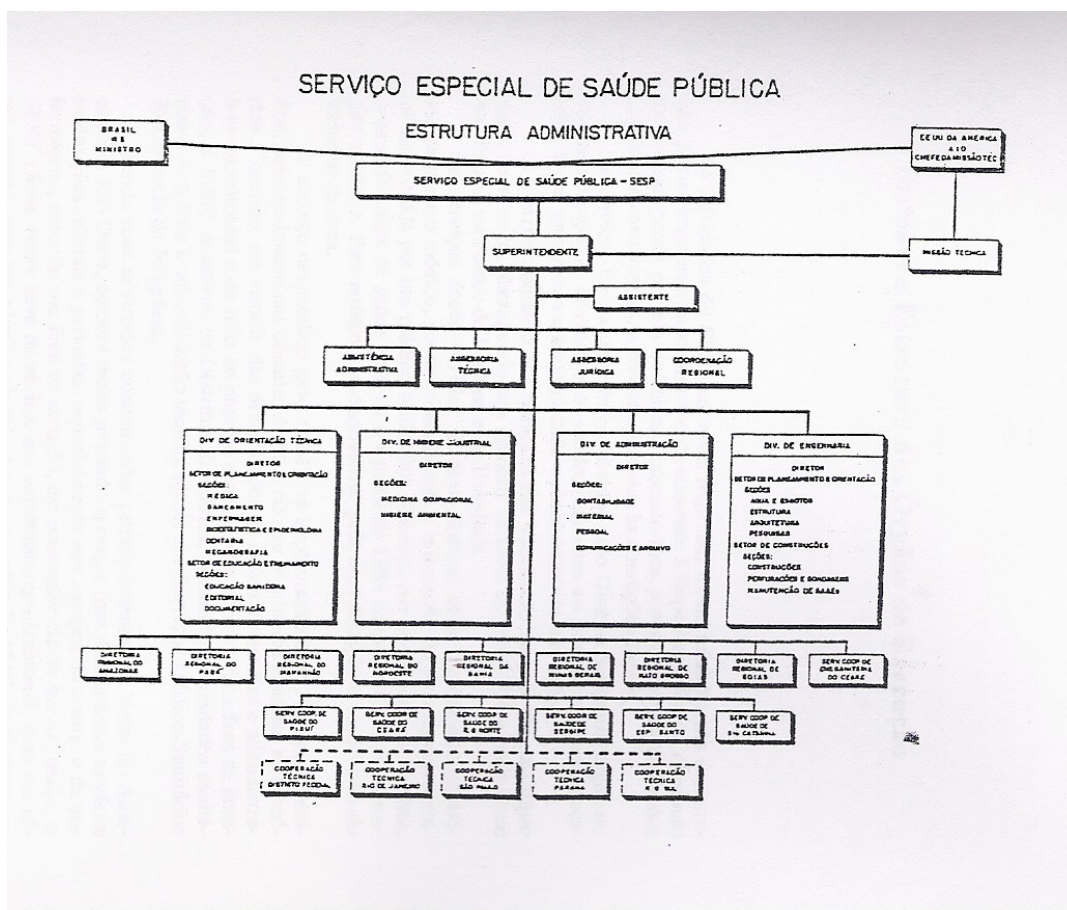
SERVIÇO ESPECIAL DE SAÚDE PÚBLICA

ESTRUTURA ADMINISTRATIVA

BRASIL M.E. MINISTRO

EE.UU DA AMERICA A I O CHEFE DA MISSÃO TEC

SERVIÇO ESPECIAL DE SAÚDE PÚBLICA - SESP

SUPERINTENDENTE

MISSÃO TECNICA

ASSISTENTE

ASSISTÊNCIA ADMINISTRATIVA

ASSESSORIA TÉCNICA

ASSESSORIA JURÍDICA

COORDENAÇÃO REGIONAL

DIV. DE ORIENTAÇÃO TÉCNICA

DIRETOR
SETOR DE PLANEJAMENTO E ORIENTAÇÃO
SEÇÕES:
MÉDICA
SANEAMENTO
ENFERMAGEM
BIOESTATÍSTICA E EPIDEMIOLOGIA
DENTÁRIA
MECANOGRAFIA
SETOR DE EDUCAÇÃO E TREINAMENTO
SEÇÕES:
EDUCAÇÃO SANITÁRIA
EDITORIAL
DOCUMENTAÇÃO

DIV. DE HIGIENE INDUSTRIAL

DIRETOR
SEÇÕES:
MEDICINA OCUPACIONAL
HIGIENE AMBIENTAL

DIV. DE ADMINISTRAÇÃO

DIRETOR
SEÇÕES:
CONTABILIDADE
MATERIAL
PESSOAL
COMUNICAÇÕES E ARQUIVO

DIV. DE ENGENHARIA

DIRETOR
SETOR DE PLANEJAMENTO E ORIENTAÇÃO
SEÇÕES
AGUA E ESGOTOS
ESTRUTURA
ARQUITETURA
PESQUISAS
SETOR DE CONSTRUÇÕES
SEÇÕES:
CONSTRUÇÕES
PERFURAÇÕES E SONDAGENS
MANUTENÇÃO DE SAAEs

DIRETORIA REGIONAL DO AMAZONAS

DIRETORIA REGIONAL DO PARÁ

DIRETORIA REGIONAL DO MARANHÃO

DIRETORIA REGIONAL DO NORDESTE

DIRETORIA REGIONAL DA BAHIA

DIRETORIA REGIONAL DE MINAS GERAIS

DIRETORIA REGIONAL DE MATO GROSSO

DIRETORIA REGIONAL DE GOIAS

SERV. COOP. DE ENG. SANITÁRIA DO CEARÁ

SERV. COOP. DE SAÚDE DO PIAUÍ

SERV. COOP. DE SAÚDE DO CEARÁ

SERV. COOP. DE SAÚDE DO R. G. NORTE

SERV. COOP. DE SAÚDE DE SERGIPE

SERV. COOP. DE SAÚDE DO ESP. SANTO

SERV. COOP. DE SAÚDE DE STA CATARINA

COOPERAÇÃO TÉCNICA DISTRITO FEDERAL

COOPERAÇÃO TECNICA RIO DE JANEIRO

COOPERAÇÃO TECNICA SÃO PAULO

COOPERAÇÃO TECNICA PARANÁ

COOPERAÇÃO TECNICA R. G. SUL